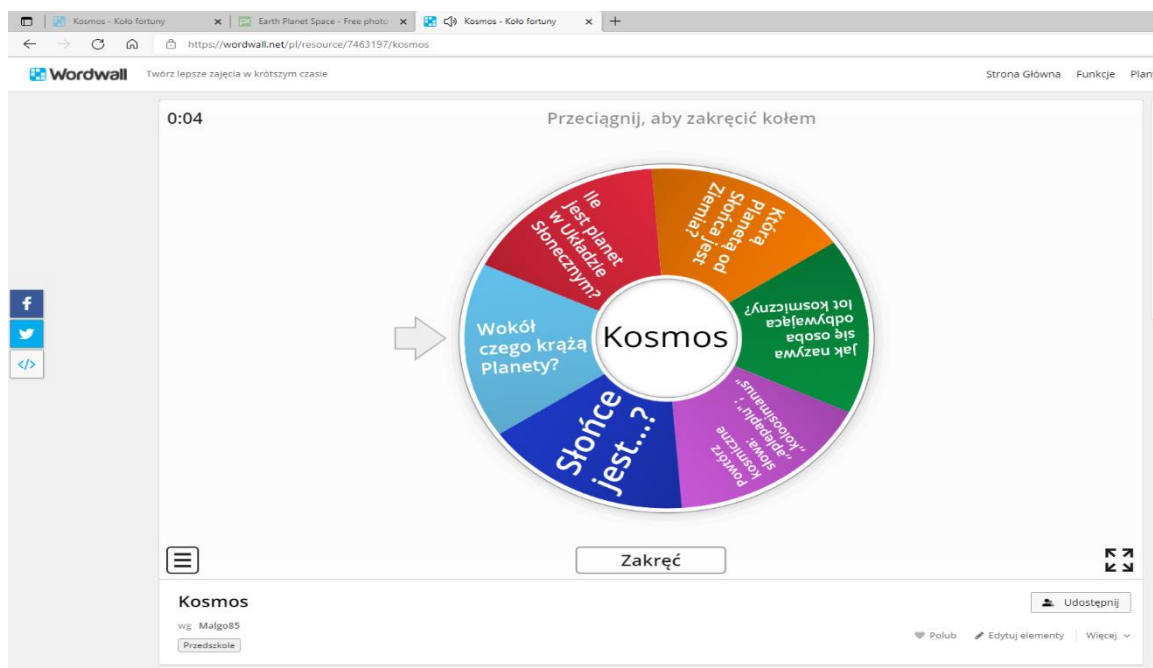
Kosmos - Koło fortuny
Earth Planet Space - Free photo
Kosmos - Koło fortuny
https://wordwall.net/pl/resource/7463197/kosmos

Wordwall Twórz lepsze zajęcia w krótszym czasie
Strona Główna Funkcje Plan

0:04
Przeciągnij, aby zakręcić kołem

Ile jest planet w Układzie Słonecznym?
Która Planeta od Słońca jest Ziemia?
Jak nazywa się osoba odbywająca lot kosmiczny?
Powtórz kosmiczne słowa: "aplepapiu", "kolosimanus"
Słońce jest...?
Wokół czego krążą Planety?
Kosmos

Zakręć

Kosmos
wg Malgo85
Przedszkole
Udostępnij
Polub Edytuj elementy Więcej